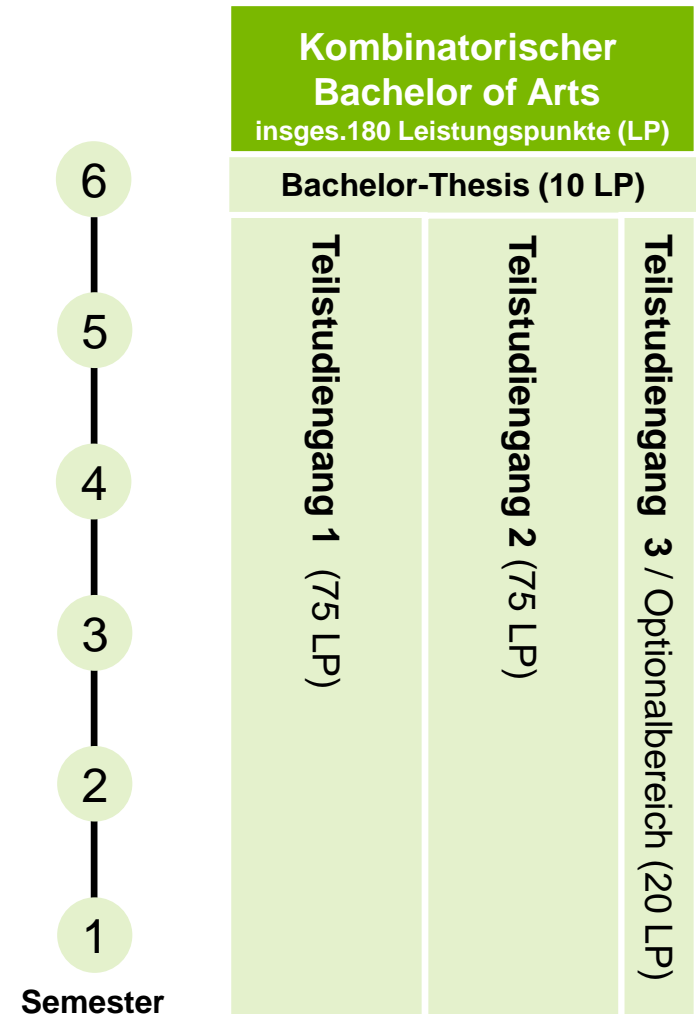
Kombinatorischer Bachelor of Arts
insges.180 Leistungspunkte (LP)

Bachelor-Thesis (10 LP)

Teilstudiengang 1 (75 LP)

Teilstudiengang 2 (75 LP)

Teilstudiengang 3 / Optionalbereich (20 LP)

6

5

4

3

2

1

Semester